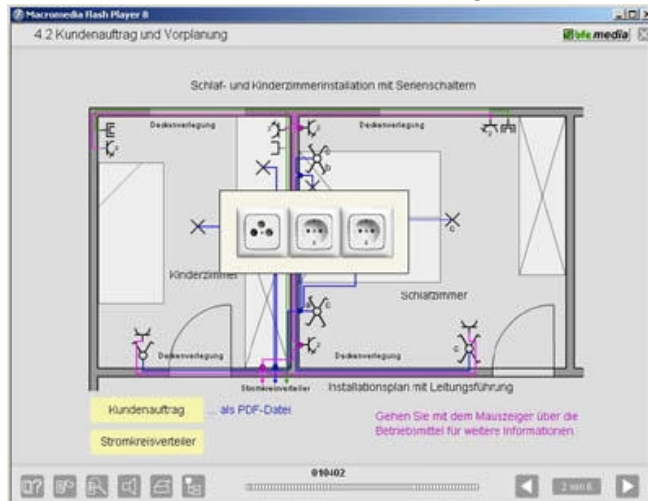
Macromedia Flash Player 8

4.2 Kundenauftrag und Vorplanung

bfe media

Schlaf- und Kinderzimmerinstallation mit Serienschaltern

Deckenverlegung

Deckenverlegung

Kinderzimmer

Schlafzimmer

Deckenverlegung

Deckenverlegung

Stromkreisverteiler

Installationsplan mit Leitungsführung

Kundenauftrag

... als PDF-Datei

Stromkreisverteiler

Gehen Sie mit dem Mauszeiger über die Betriebsmittel für weitere Informationen.

010402

2 von 6